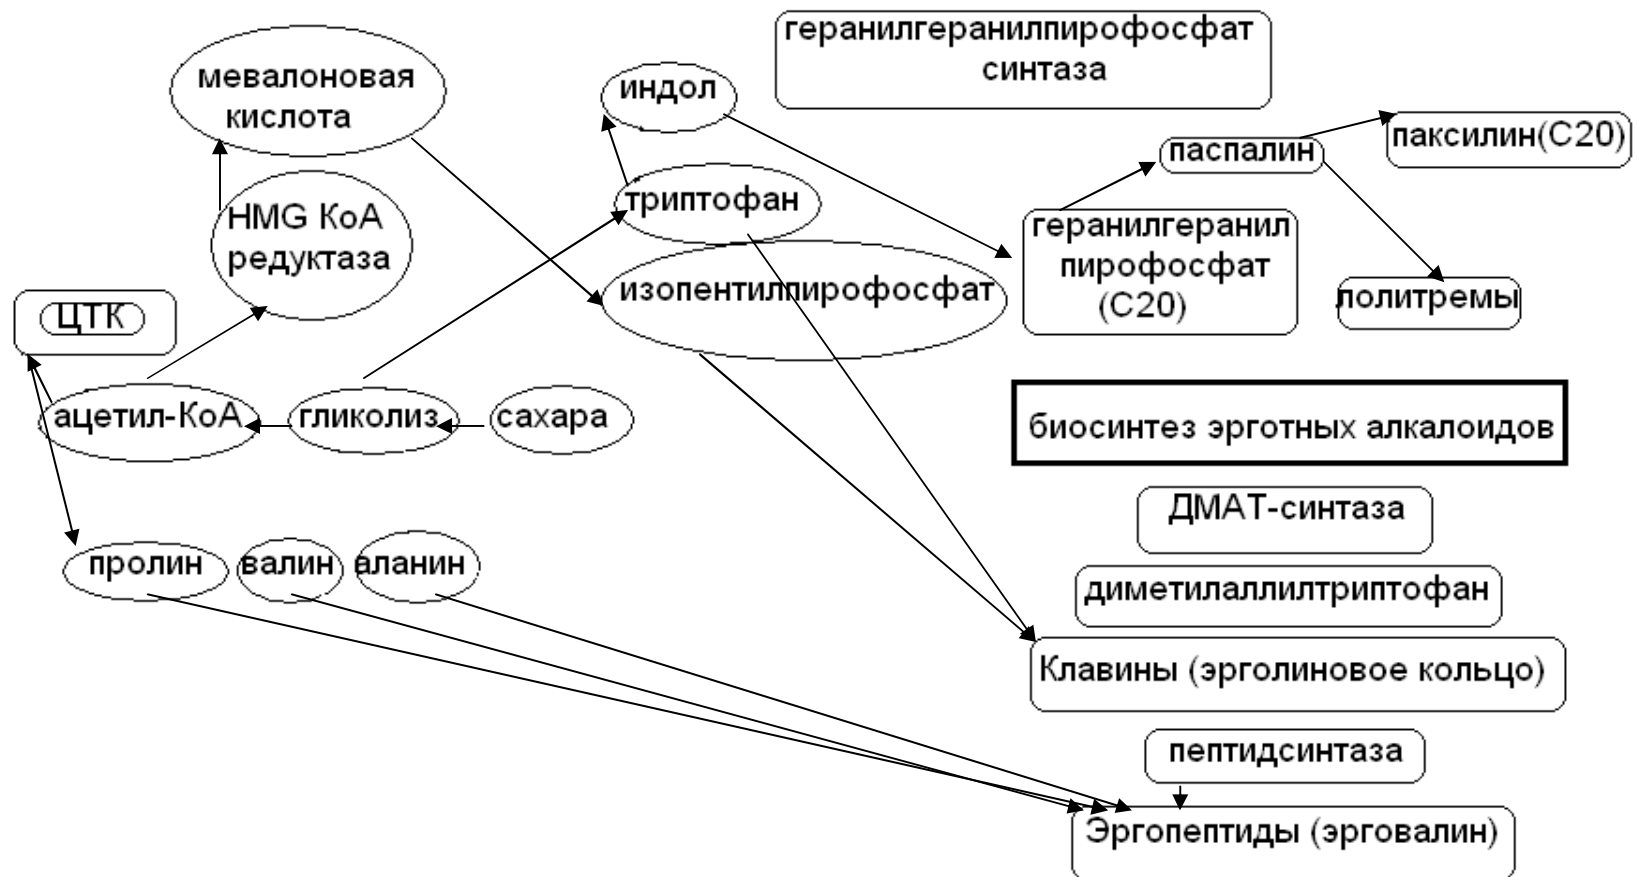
мевалоновая кислота

индол

геранилгеранилпирофосфат синтаза

паспалин

паксилин(C20)

HMG КоА редуктаза

триптофан

геранилгеранил пирофосфат (C20)

изопентилпирофосфат

политремы

ЦТК

ацетил-КоА

гликолиз

сахара

биосинтез эрготных алкалоидов

ДМАТ-синтаза

пролин

валин

аланин

диметилаллилтриптофан

Клавины (эрголиновое кольцо)

пептидсинтаза

Эргопептиды (эрговалин)